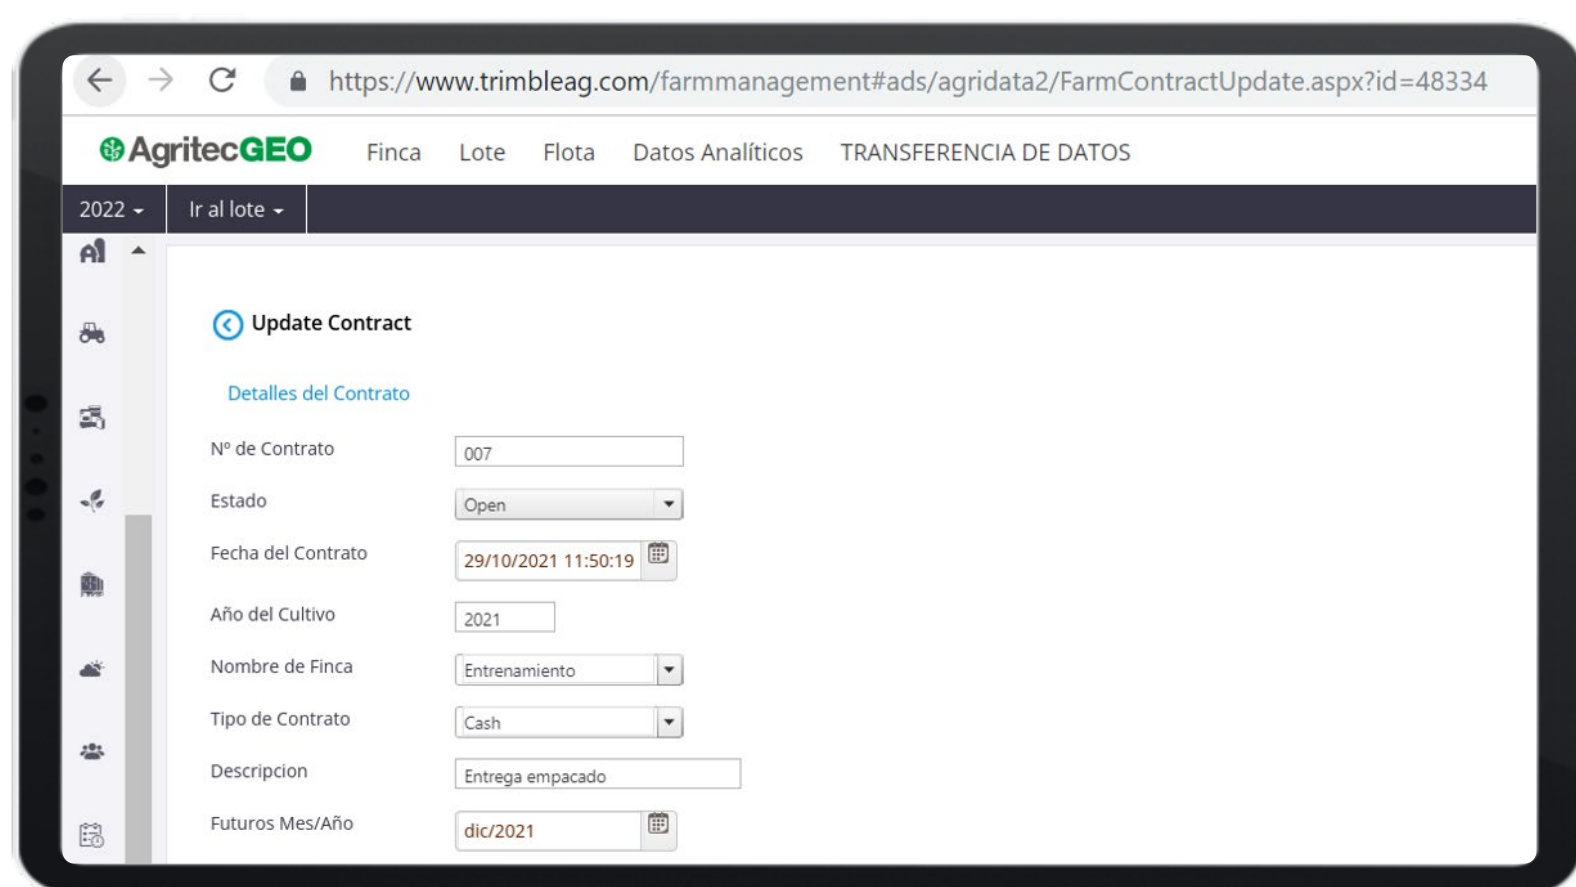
https://www.trimbleag.com/farmmanagement#ads/agridata2/FarmContractUpdate.aspx?id=48334

AgritecGEO Finca Lote Flota Datos Analíticos TRANSFERENCIA DE DATOS

2022 Ir al lote

Update Contract

Detalles del Contrato

| | |
|---|---|
| Nº de Contrato | 007 |
| Estado | Open |
| Fecha del Contrato | 29/10/2021 11:50:19 |
| Año del Cultivo | 2021 |
| Nombre de Finca | Entrenamiento |
| Tipo de Contrato | Cash |
| Descripcion | Entrega empacado |
| Futuros Mes/Año | dic/2021 |